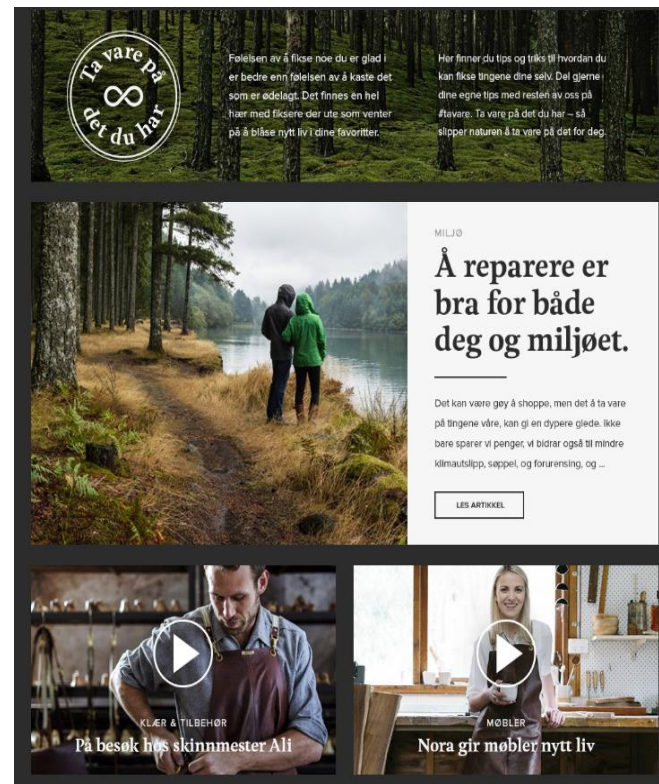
Ta vare på
∞
det du har

Følelsen av å fikse noe du er glad i er bedre enn følelsen av å kaste det som er ødelagt. Det finnes en hel hær med fiksere der ute som venter på å blåse nytt liv i dine favoritter.

Her finner du tips og triks til hvordan du kan fikse tingene dine selv. Del gjerne dine egne tips med resten av oss på #tavare. Ta vare på det du har – så slipper naturen å ta vare på det for deg.

MILJØ

Å reparere er bra for både deg og miljøet.

Det kan være gøy å shoppe, men det å ta vare på tingene våre, kan gi en dypere glede. Ikke bare sparer vi penger, vi bidrar også til mindre klimautslipp, søppel, og forurensing, og ...

LES ARTIKKEL

KLÆR & TILBEHØR
På besøk hos skinnmester Ali

MØBLER
Nora gir møbler nytt liv